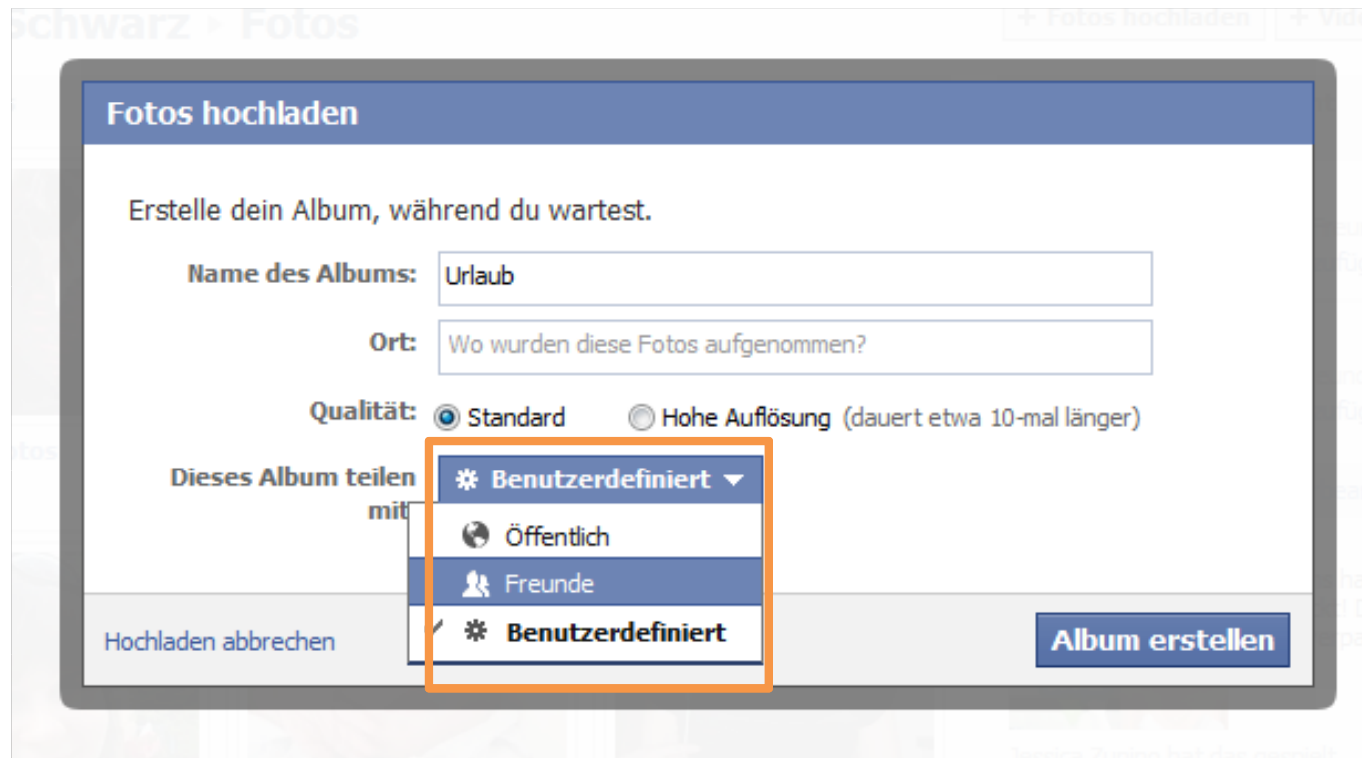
Schwarz ▸ Fotos

+ Fotos hochladen

+ Vid

Fotos hochladen

Erstelle dein Album, während du wartest.

Name des Albums: Urlaub

Ort: Wo wurden diese Fotos aufgenommen?

Qualität: Standard Hohe Auflösung (dauert etwa 10-mal länger)

Dieses Album teilen mit:

Benutzerdefiniert

Öffentlich

Freunde

Benutzerdefiniert

Hochladen abbrechen

Album erstellen